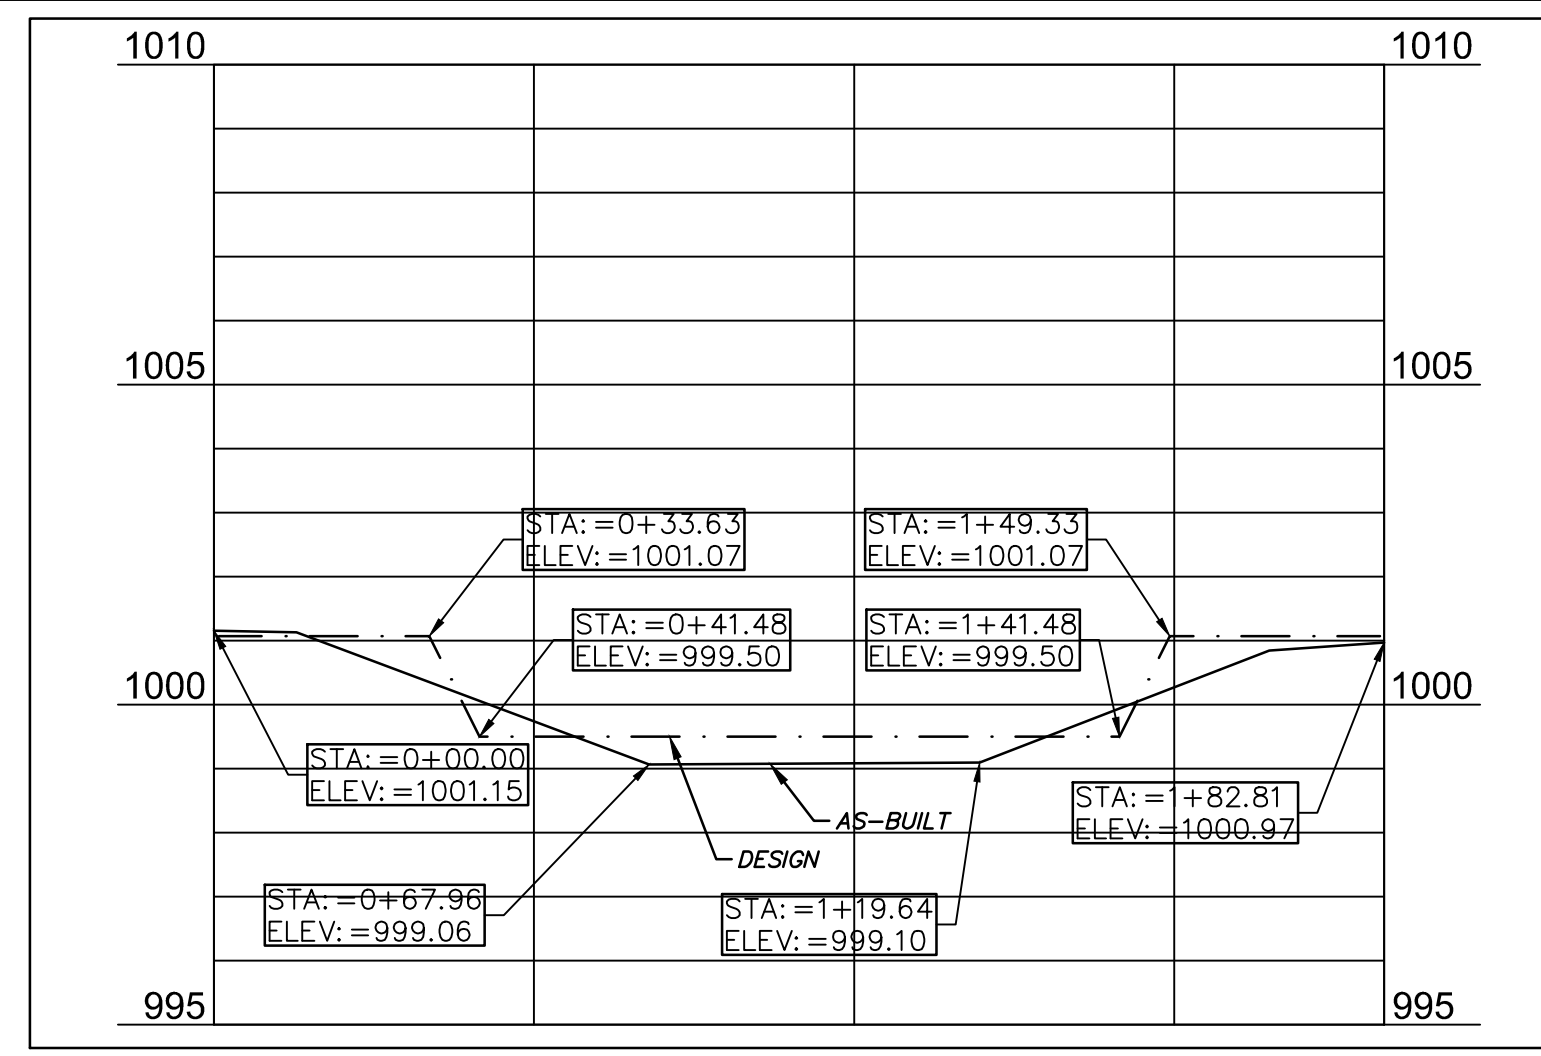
1010
1010
1005
1005
STA: =0+33.63
ELEV: =1001.07
STA: =1+49.33
ELEV: =1001.07
STA: =0+41.48
ELEV: =999.50
STA: =1+41.48
ELEV: =999.50
1000
1000
STA: =0+00.00
ELEV: =1001.15
STA: =1+82.81
ELEV: =1000.97
AS-BUILT
DESIGN
STA: =0+67.96
ELEV: =999.06
STA: =1+19.64
ELEV: =999.10
995
995